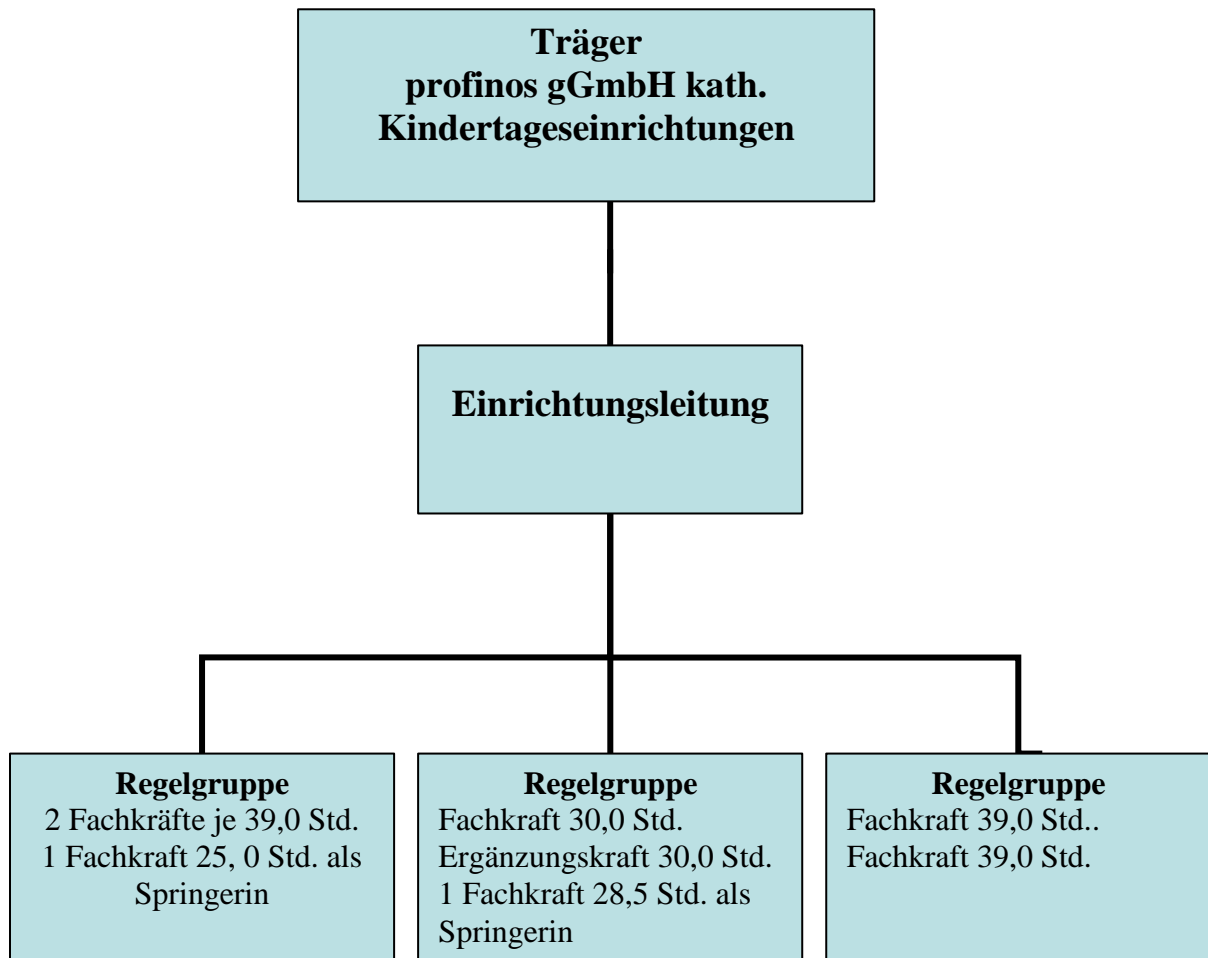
Träger
profinos gGmbH kath.
Kindertageseinrichtungen

Einrichtungsleitung

Regelgruppe
2 Fachkräfte je 39,0 Std.
1 Fachkraft 25, 0 Std. als Springerin

Regelgruppe
Fachkraft 30,0 Std.
Ergänzungskraft 30,0 Std.
1 Fachkraft 28,5 Std. als Springerin

Regelgruppe
Fachkraft 39,0 Std..
Fachkraft 39,0 Std.